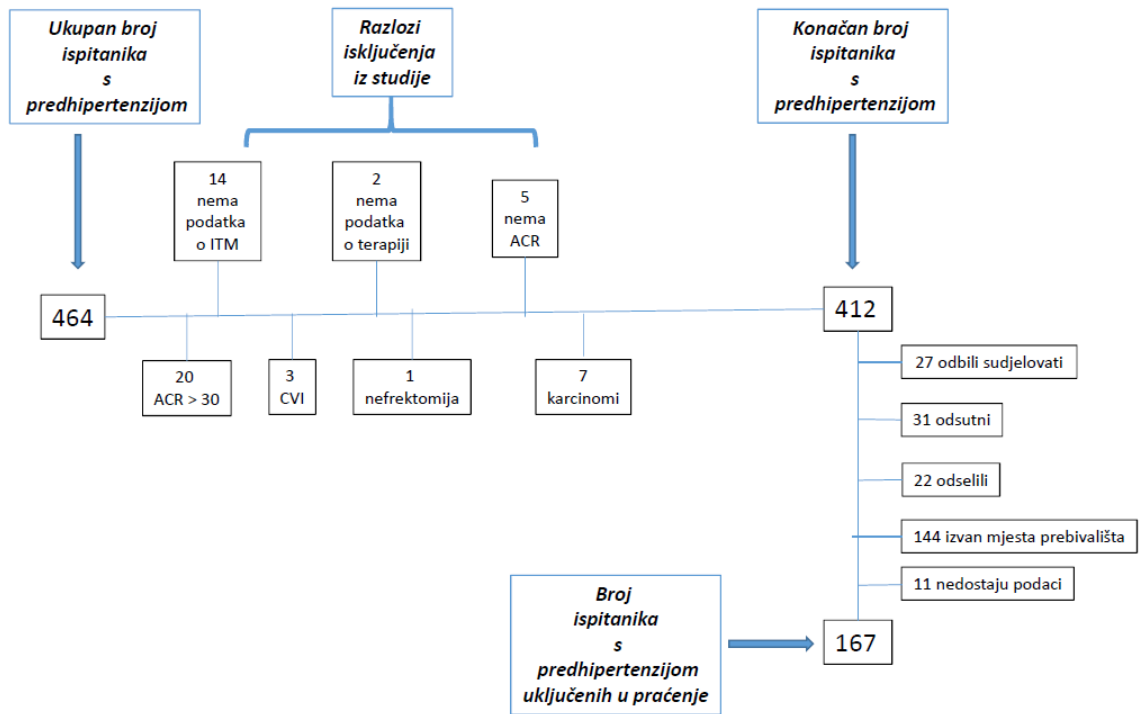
Ukupan broj ispitanika s predhipertenzijom

Razlozi isključenja iz studije

Konačan broj ispitanika s predhipertenzijom

14 nema podatka o ITM

2 nema podatka o terapiji

5 nema ACR

464

412

20 ACR > 30

3 CVI

1 nefrektomija

7 karcinomi

27 odbili sudjelovati

31 odsutni

22 odselili

144 izvan mjesta prebivališta

11 nedostaju podaci

Broj ispitanika s predhipertenzijom uključenih u praćenje

167